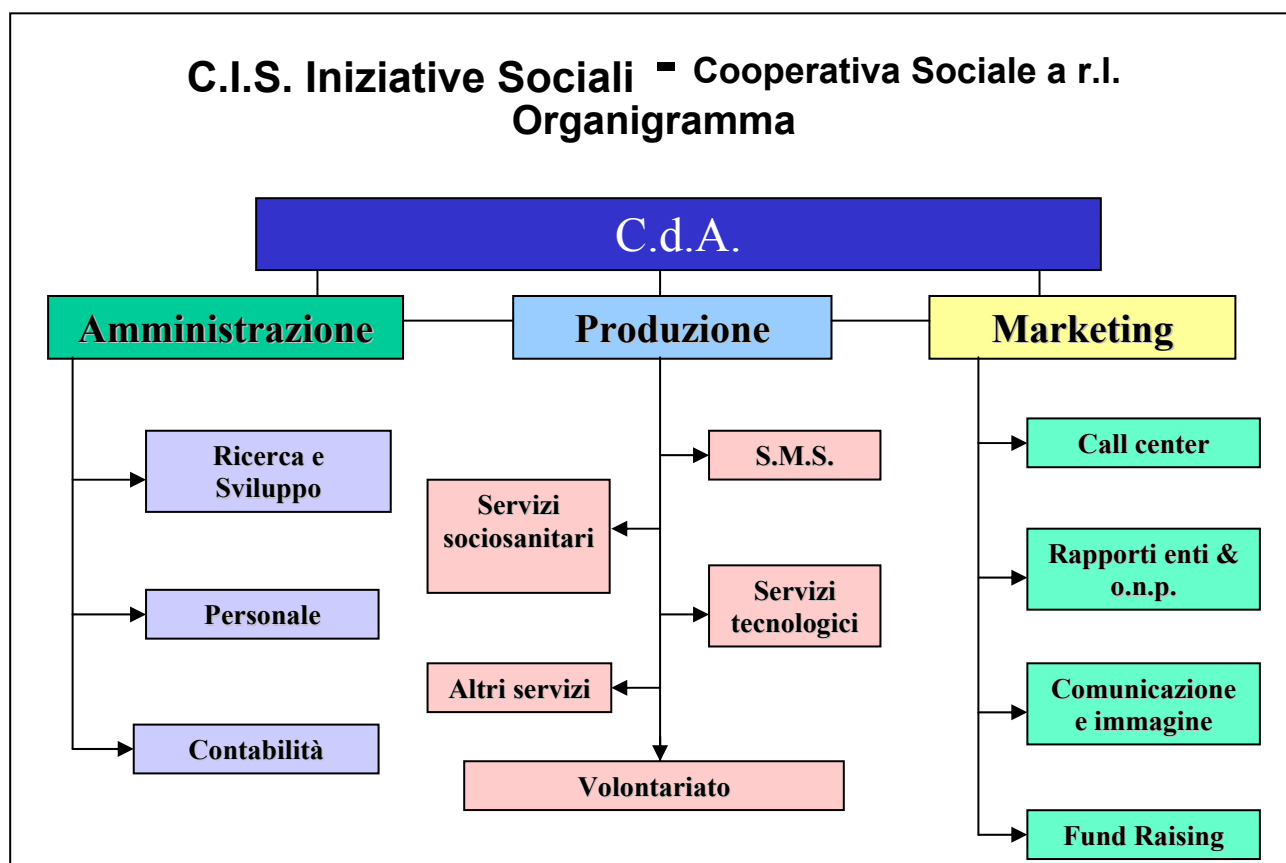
C.I.S. Iniziative Sociali - Cooperativa Sociale a r.l.
Organigramma

C.d.A.

Amministrazione

Produzione

Marketing

Ricerca e Sviluppo

Personale

Contabilità

S.M.S.

Servizi sociosanitari

Servizi tecnologici

Altri servizi

Volontariato

Call center

Rapporti enti & o.n.p.

Comunicazione e immagine

Fund Raising